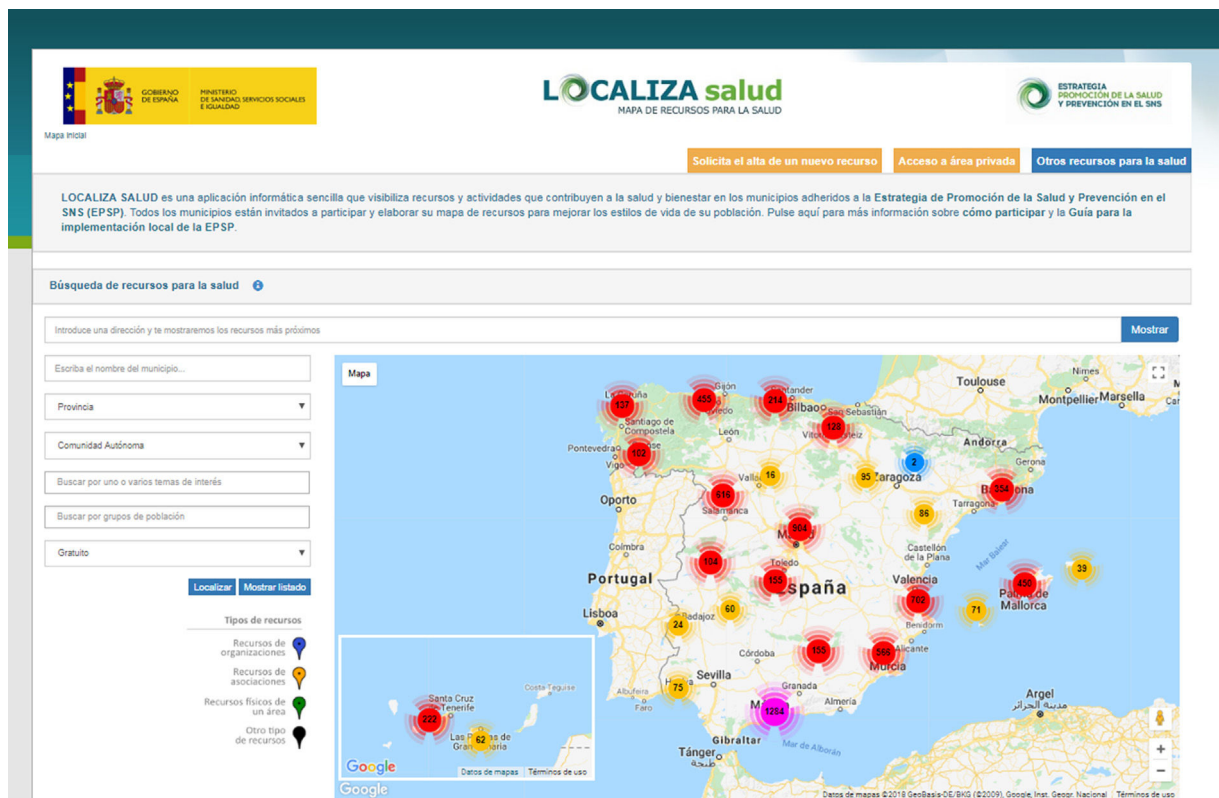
GOBIERNO DE ESPAÑA MINISTERIO DE SANIDAD, SERVICIOS SOCIALES E IGUALDAD

LOCALIZA salud
MAPA DE RECURSOS PARA LA SALUD

ESTRATEGIA PROMOCIÓN DE LA SALUD Y PREVENCIÓN EN EL SNS

Mapa inicial

Solicita el alta de un nuevo recurso | Acceso a área privada | Otros recursos para la salud

LOCALIZA SALUD es una aplicación informática sencilla que visibiliza recursos y actividades que contribuyen a la salud y bienestar en los municipios adheridos a la Estrategia de Promoción de la Salud y Prevención en el SNS (EPSP). Todos los municipios están invitados a participar y elaborar su mapa de recursos para mejorar los estilos de vida de su población. Pulse aquí para más información sobre cómo participar y la Guía para la implementación local de la EPSP.

Búsqueda de recursos para la salud

Introduce una dirección y te mostraremos los recursos más próximos

Mostrar

Escriba el nombre del municipio...

Provincia

Comunidad Autónoma

Buscar por uno o varios temas de interés

Buscar por grupos de población

Gratuito

Localizar Mostrar listado

Tipos de recursos

Recursos de organizaciones

Recursos de asociaciones

Recursos físicos de un área

Otro tipo de recursos

Mapa

Toulouse Nimes Montpellier Marsella Gijón Santander Bilbao San Sebastián A Coruña Oviedo Santiago de Compostela León Vitoria-Gasteiz Andorra Pontevedra Vigo Valladolid Zaragoza Girona Barcelona Tarragona Oporto Salamanca Madrid Coímbra Castellón de la Plana Portugal Toledo España Valencia Mar Balear Palma de Mallorca Lisboa Badajoz Benidorm Córdoba Alicante Murcia Sevilla Albufeira Granada Faro Málaga Argel Gibraltar Mar de Alborán Tánger Santa Cruz de Tenerife Las Palmas de Gran Canaria Costa Teguise

137 435 214 128 102 16 95 2 616 354 86 304 104 155 702 450 39 71 60 24 155 566 75 1284 222 62

Google Datos de mapas Términos de uso
Google
Datos de mapas ©2018 GeoBasis-DE/BKG (©2009), Google, Inst. Geogr. Nacional Términos de uso